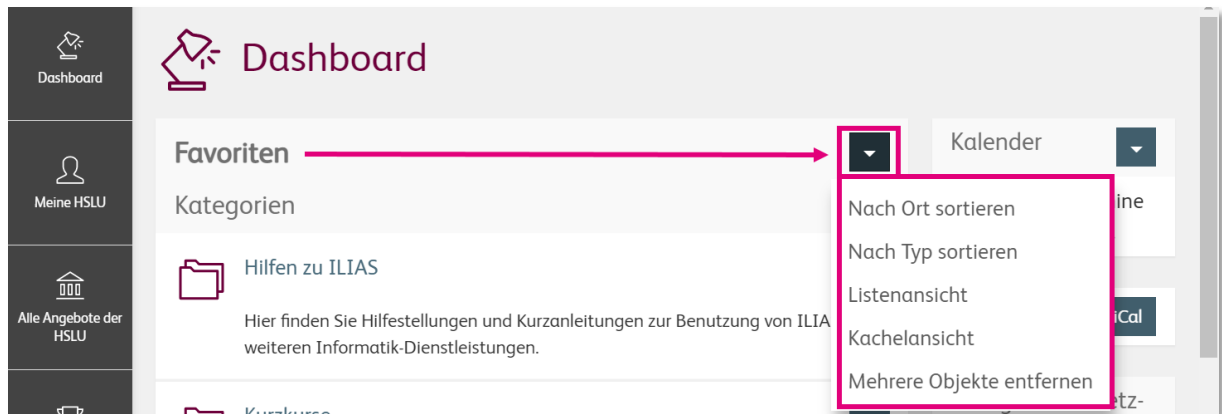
Dashboard

Meine HSLU

Alle Angebote der HSLU

Dashboard

Favoriten

Kategorien

Hilfen zu ILIAS

Hier finden Sie Hilfestellungen und Kurzanleitungen zur Benutzung von ILIA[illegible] weiteren Informatik-Dienstleistungen.

Kurzkurse

Kalender

Nach Ort sortieren

Nach Typ sortieren

Listenansicht

Kachelansicht

Mehrere Objekte entfernen

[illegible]ine

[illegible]iCal

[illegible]etz-